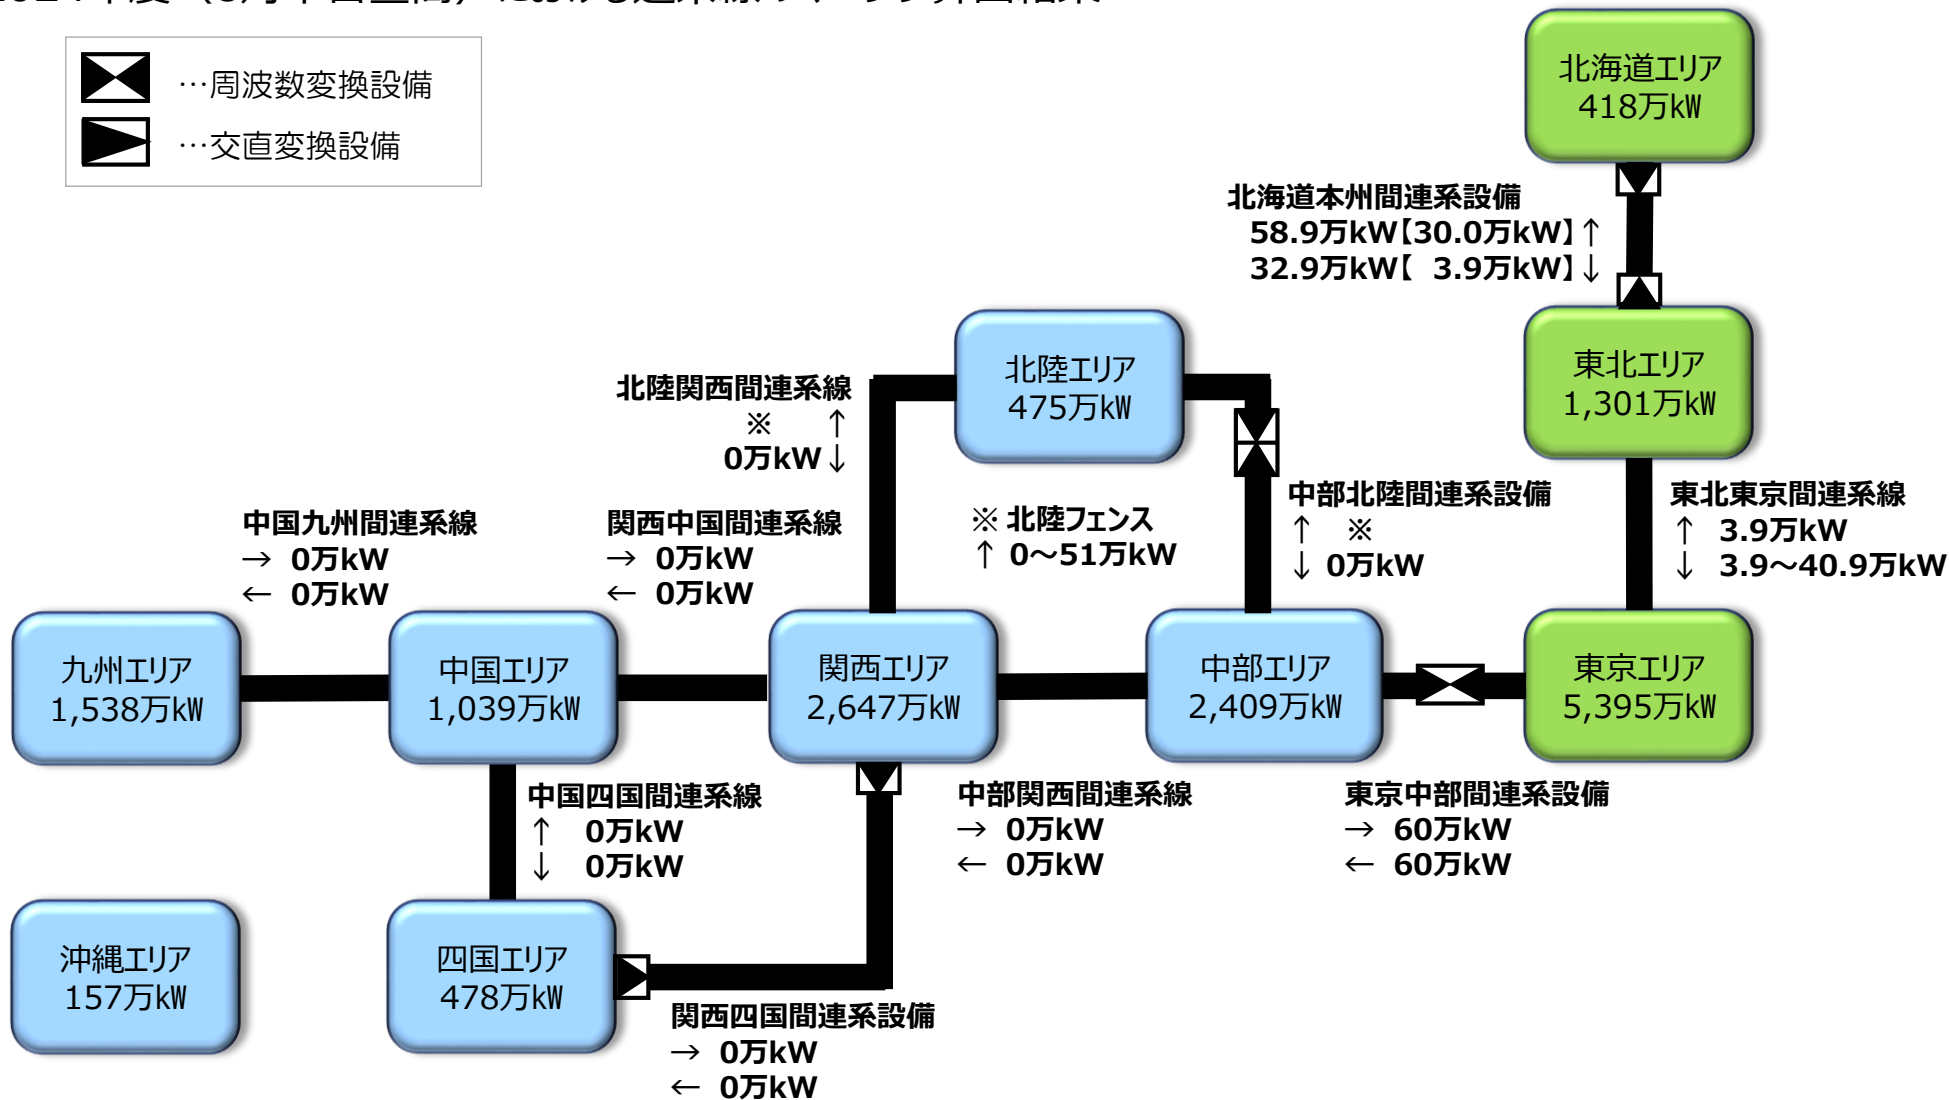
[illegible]

…周波数変換設備

…交直変換設備

北海道エリア
418万kW

北海道本州間連系設備
58.9万kW【30.0万kW】↑
32.9万kW【 3.9万kW】↓

東北エリア
1,301万kW

北陸エリア
475万kW

北陸関西間連系線
※ ↑
0万kW↓

中部北陸間連系設備
↑ ※
↓ 0万kW

東北東京間連系線
↑ 3.9万kW
↓ 3.9～40.9万kW

中国九州間連系線
→ 0万kW
← 0万kW

関西中国間連系線
→ 0万kW
← 0万kW

※ 北陸フェンス
↑ 0～51万kW

九州エリア
1,538万kW

中国エリア
1,039万kW

関西エリア
2,647万kW

中部エリア
2,409万kW

東京エリア
5,395万kW

中国四国間連系線
↑ 0万kW
↓ 0万kW

中部関西間連系線
→ 0万kW
← 0万kW

東京中部間連系設備
→ 60万kW
← 60万kW

沖縄エリア
157万kW

四国エリア
478万kW

関西四国間連系設備
→ 0万kW
← 0万kW